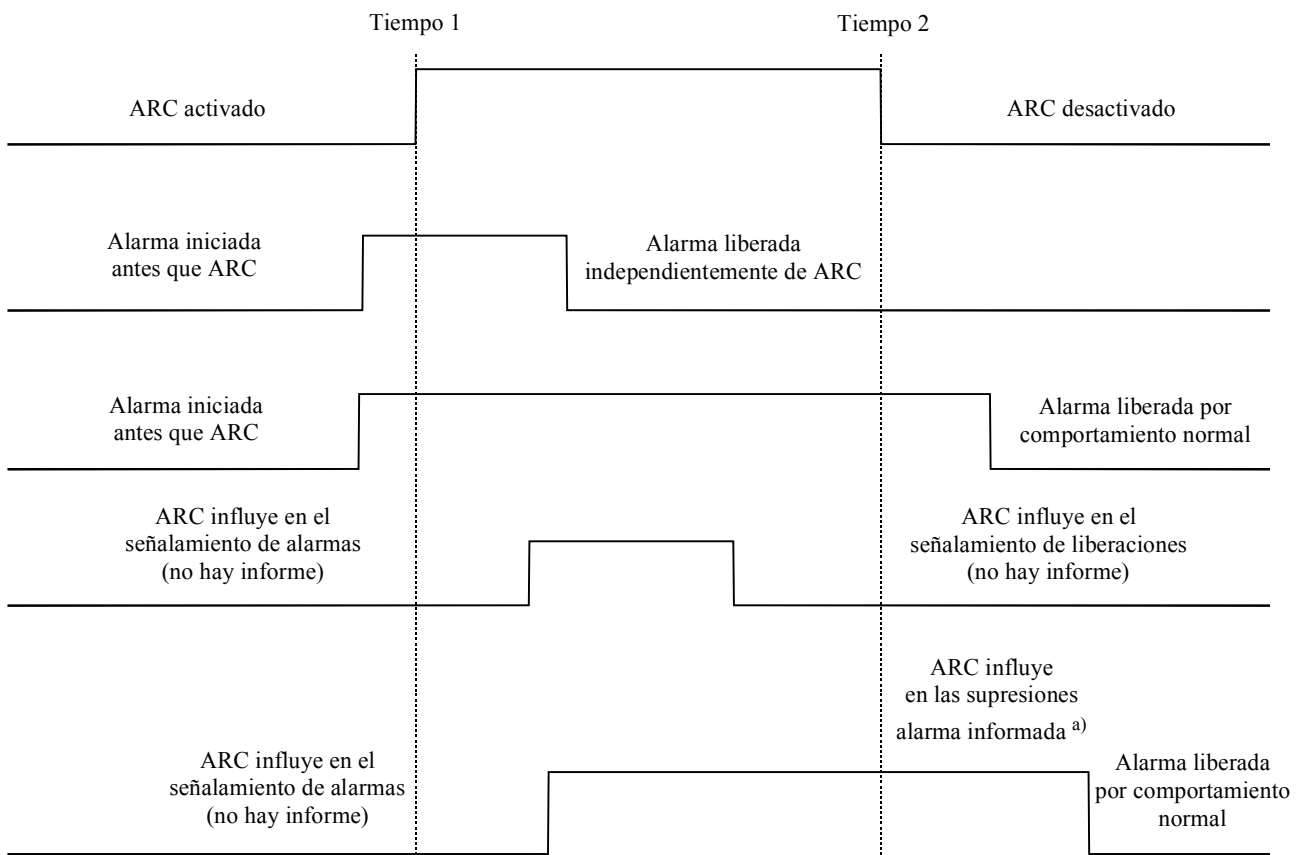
Tiempo 1

Tiempo 2

ARC activado

ARC desactivado

Alarma iniciada antes que ARC

Alarma liberada independientemente de ARC

Alarma iniciada antes que ARC

Alarma liberada por comportamiento normal

ARC influye en el señalamiento de alarmas (no hay informe)

ARC influye en el señalamiento de liberaciones (no hay informe)

ARC influye en las supresiones alarma informada $^{a)}$

ARC influye en el señalamiento de alarmas (no hay informe)

Alarma liberada por comportamiento normal